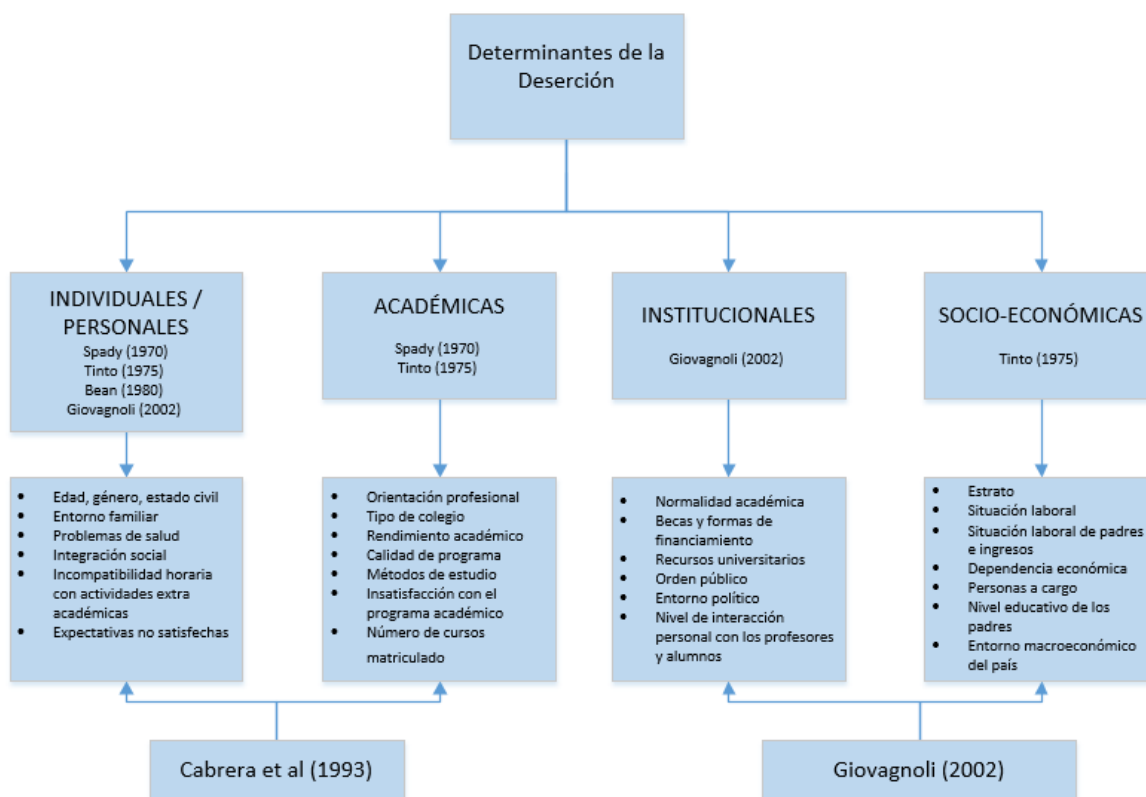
Determinantes de la Deserción

INDIVIDUALES / PERSONALES
Spady (1970)
Tinto (1975)
Bean (1980)
Giovagnoli (2002)

- Edad, género, estado civil
- Entorno familiar
- Problemas de salud
- Integración social
- Incompatibilidad horaria con actividades extra académicas
- Expectativas no satisfechas

ACADÉMICAS
Spady (1970)
Tinto (1975)

- Orientación profesional
- Tipo de colegio
- Rendimiento académico
- Calidad de programa
- Métodos de estudio
- Insatisfacción con el programa académico
- Número de cursos matriculado

INSTITUCIONALES
Giovagnoli (2002)

- Normalidad académica
- Becas y formas de financiamiento
- Recursos universitarios
- Orden público
- Entorno político
- Nivel de interacción personal con los profesores y alumnos

SOCIO-ECONÓMICAS
Tinto (1975)

- Estrato
- Situación laboral
- Situación laboral de padres e ingresos
- Dependencia económica
- Personas a cargo
- Nivel educativo de los padres
- Entorno macroeconómico del país

Cabrera et al (1993)

Giovagnoli (2002)